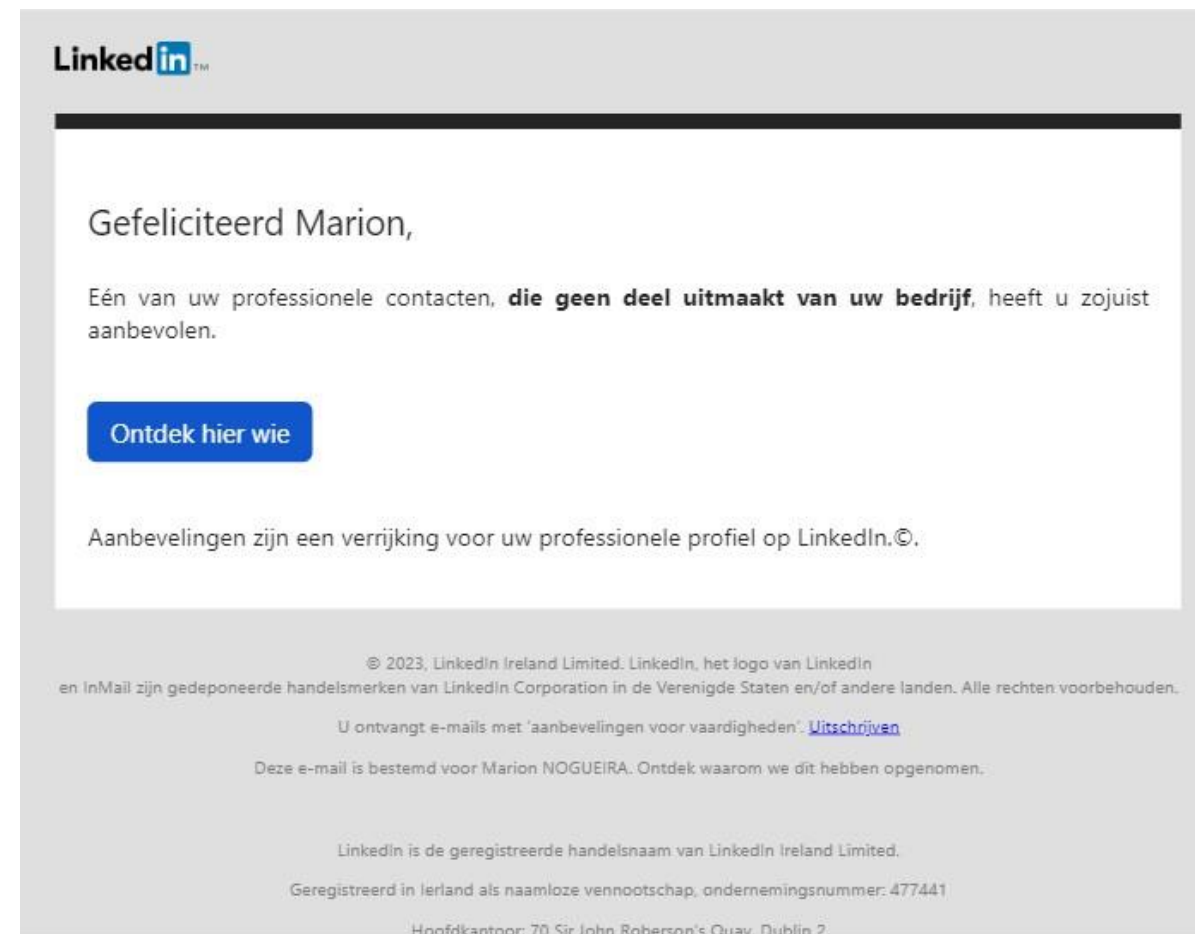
Linked in TM

Gefeliciteerd Marion,

Eén van uw professionele contacten, **die geen deel uitmaakt van uw bedrijf**, heeft u zojuist aanbevolen.

Ontdek hier wie

Aanbevelingen zijn een verrijking voor uw professionele profiel op LinkedIn.©.

© 2023, LinkedIn Ireland Limited. LinkedIn, het logo van LinkedIn en InMail zijn gedeponeerde handelsmerken van LinkedIn Corporation in de Verenigde Staten en/of andere landen. Alle rechten voorbehouden.

U ontvangt e-mails met 'aanbevelingen voor vaardigheden'. Uitschrijven

Deze e-mail is bestemd voor Marion NOGUEIRA. Ontdek waarom we dit hebben opgenomen.

LinkedIn is de geregistreerde handelsnaam van LinkedIn Ireland Limited.

Geregistreerd in Ierland als naamloze vennootschap, ondernemingsnummer: 477441

Hoofdkantoor: 70 Sir John Roberson's Quay, Dublin 2